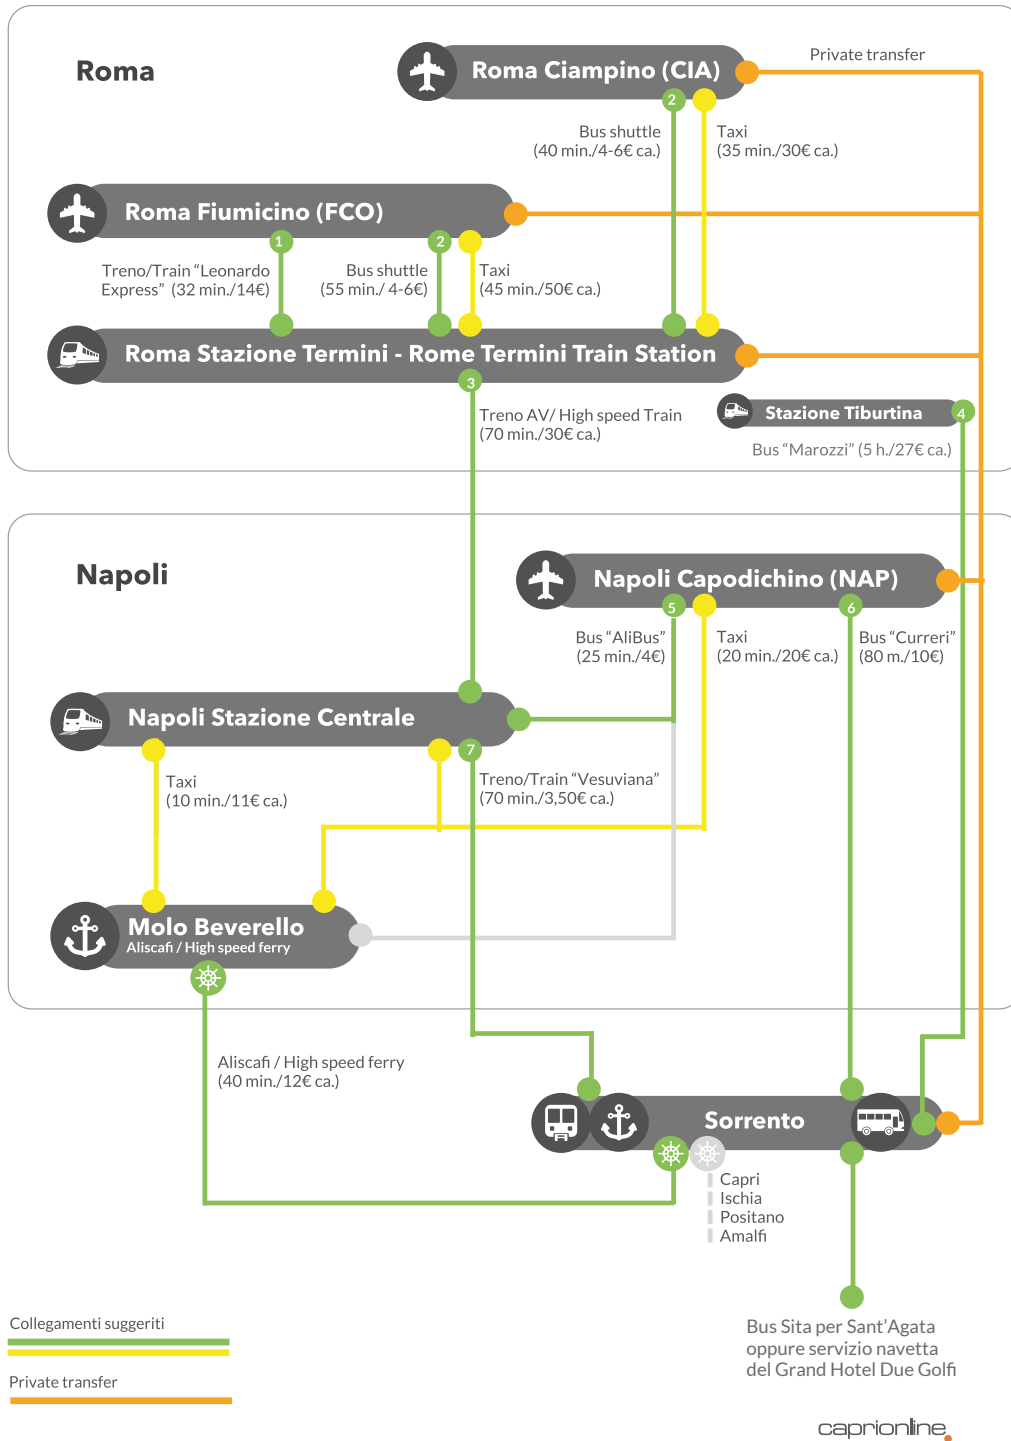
Roma

Roma Ciampino (CIA)

Private transfer

2

Bus shuttle
(40 min./4-6€ ca.)

Taxi
(35 min./30€ ca.)

Roma Fiumicino (FCO)

1

2

Treno/Train "Leonardo Express" (32 min./14€)

Bus shuttle
(55 min./ 4-6€)

Taxi
(45 min./50€ ca.)

Roma Stazione Termini - Rome Termini Train Station

3

Treno AV/ High speed Train
(70 min./30€ ca.)

Stazione Tiburtina

4

Bus "Marozzi" (5 h./27€ ca.)

Napoli

Napoli Capodichino (NAP)

5

6

Bus "AliBus"
(25 min./4€)

Taxi
(20 min./20€ ca.)

Bus "Curreri"
(80 m./10€)

Napoli Stazione Centrale

7

Taxi
(10 min./11€ ca.)

Treno/Train "Vesuviana"
(70 min./3,50€ ca.)

Molo Beverello
Aliscafi / High speed ferry

Aliscafi / High speed ferry
(40 min./12€ ca.)

Sorrento

Capri
Ischia
Positano
Amalfi

Bus Sita per Sant'Agata oppure servizio navetta del Grand Hotel Due Golfi

Collegamenti suggeriti

Private transfer

caprionline